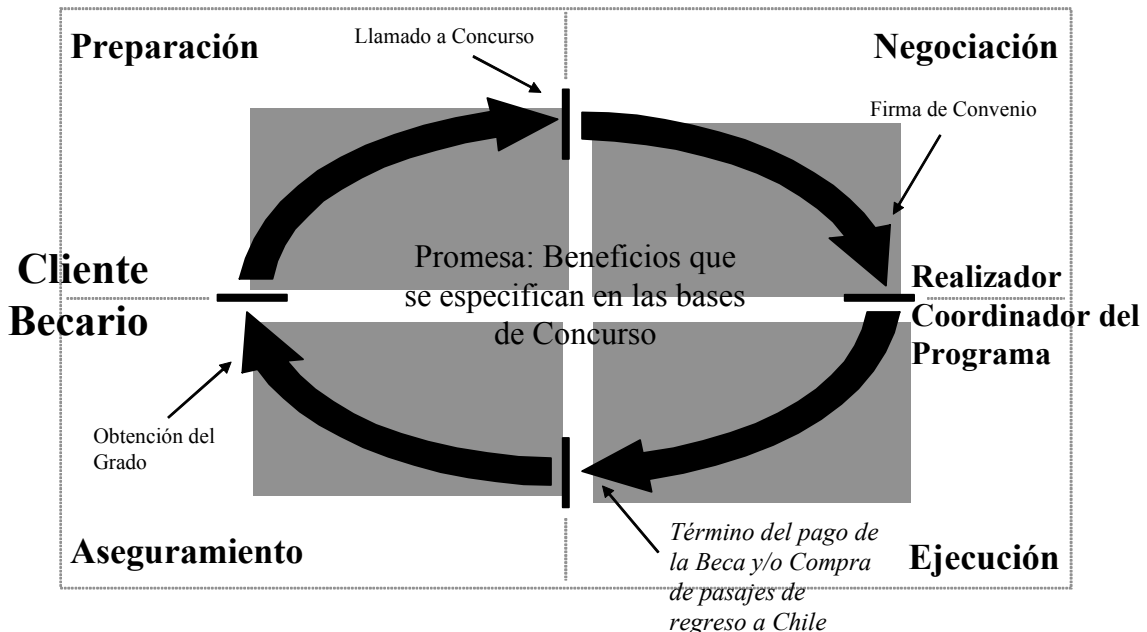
Preparación

Llamado a Concurso

Negociación

Firma de Convenio

Cliente
Becario

Promesa: Beneficios que se especifican en las bases de Concurso

Realizador
Coordinador del Programa

Obtención del Grado

Aseguramiento

*Término del pago de la Beca y/o Compra de pasajes de regreso a Chile*

Ejecución